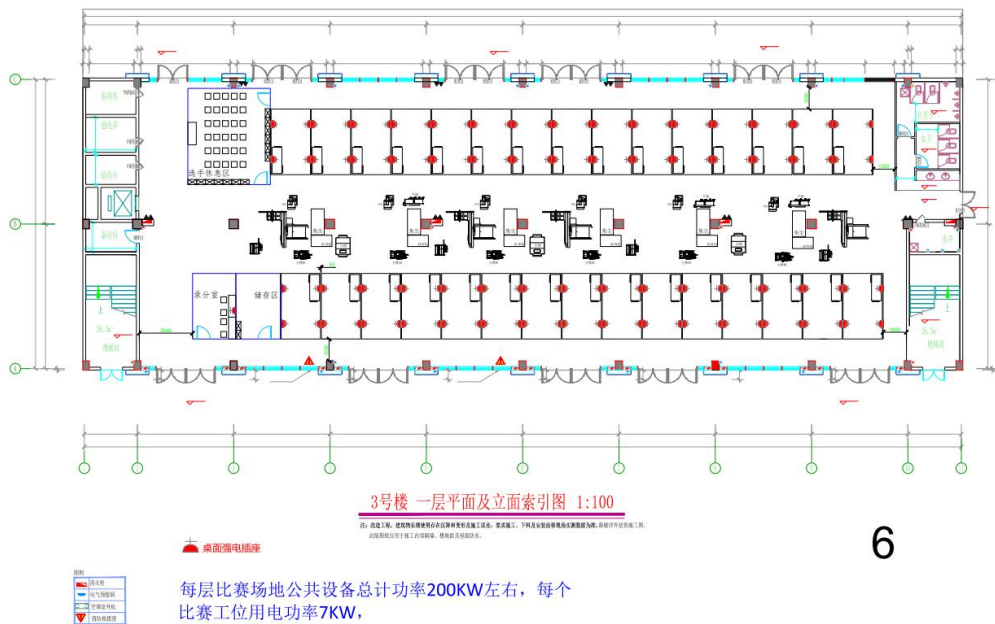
选手休息区

裁判室

储存区

楼梯间

楼梯间

3号楼 一层平面及立面索引图 1:100

注：改造工程，建筑物长期使用存在沉降和变形及施工误差，要求施工、下料及安装前参照现场实测数据为准。

桌面强电插座

6

每层比赛场地公共设备总计功率200KW左右，每个比赛工位用电功率7KW，